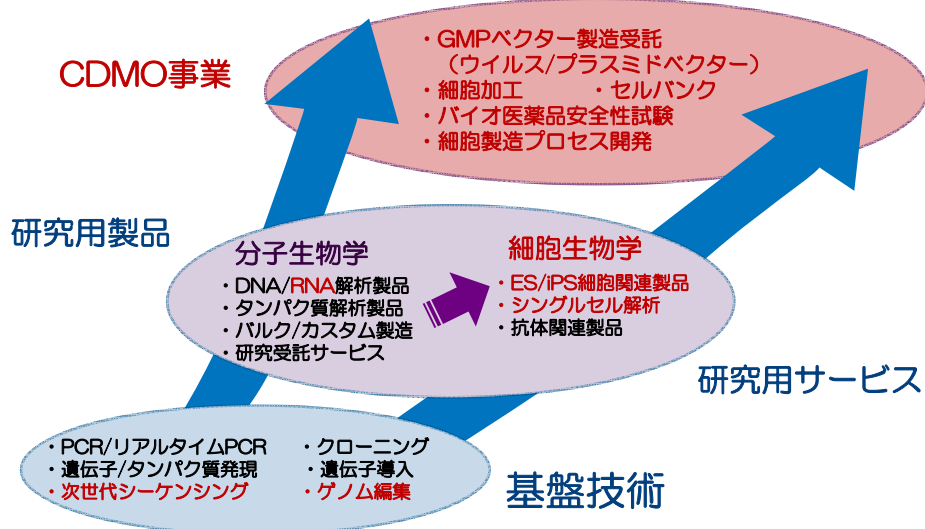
CDMO事業

・GMPベクター製造受託
（ウイルス/プラスミドベクター）
・細胞加工　　・セルバンク
・バイオ医薬品安全性試験
・細胞製造プロセス開発

研究用製品

分子生物学
・DNA/RNA解析製品
・タンパク質解析製品
・バルク/カスタム製造
・研究受託サービス

細胞生物学
・ES/iPS細胞関連製品
・シングルセル解析
・抗体関連製品

研究用サービス

・PCR/リアルタイムPCR
・遺伝子/タンパク質発現
・次世代シーケンシング
・クローニング
・遺伝子導入
・ゲノム編集

基盤技術